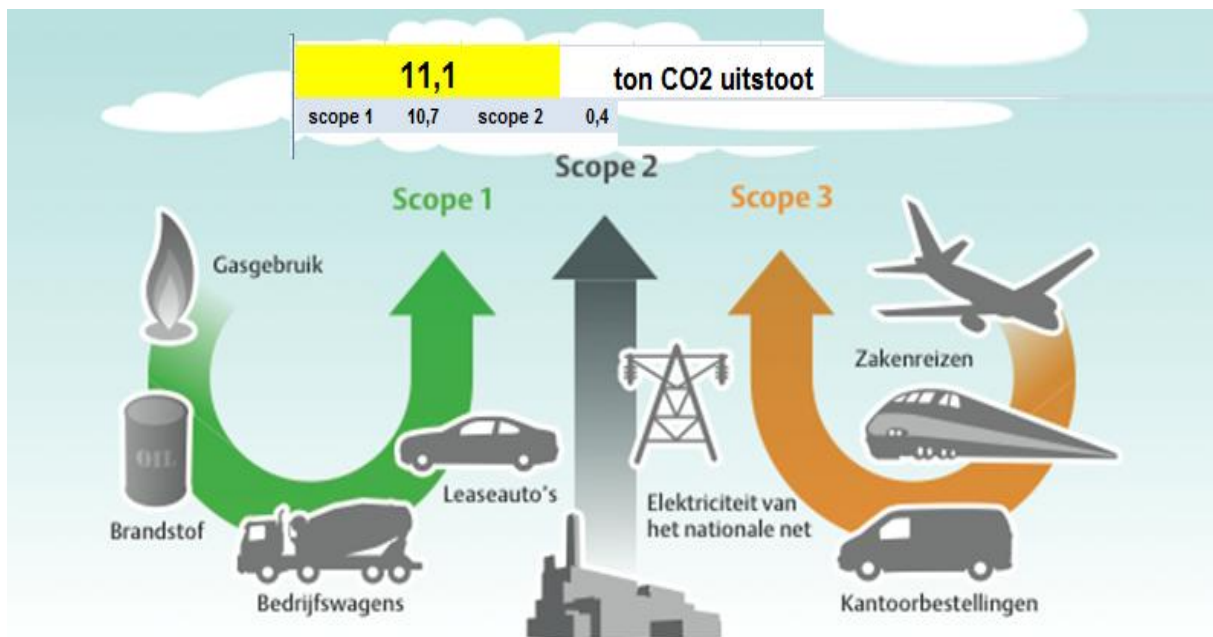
| 11,1 | | ton CO2 uitstoot | |
|---|---|---|---|
| scope 1 | 10,7 | scope 2 | 0,4 |

Scope 2

Scope 1

Scope 3

Gasgebruik

Zakenreizen

OIL

Leaseauto's

Elektriciteit van het nationale net

Brandstof

Bedrijfswagens

Kantoorbestellingen